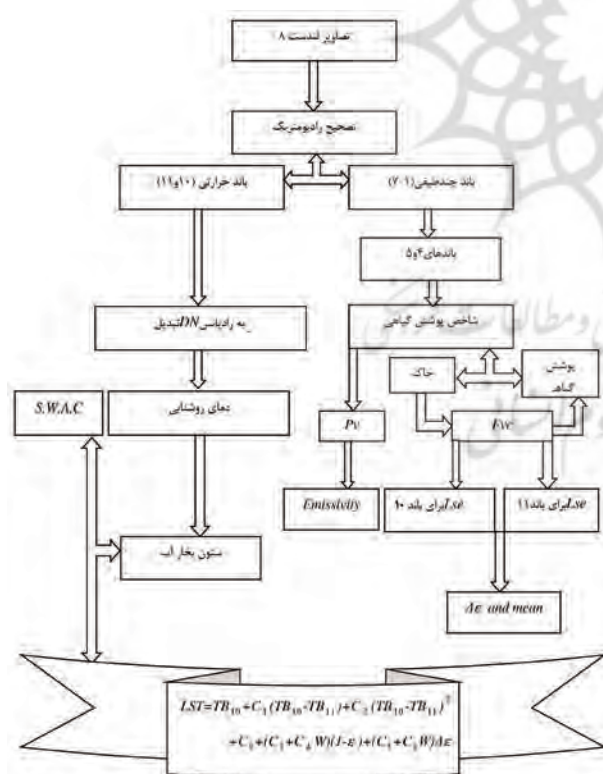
تصاویر لندست ۸

تصحیح رادیومتریک

باند خرارتی (۱۰و۱۱)

باند چندطیفی (۷-۱)

باندهای ۴و۵

به رادیانس DN تبدیل

شاخص پوشش گیاهی

خاک

پوشش گیاه

S.W.A.C

دمای روشنایی

Pv

Fvc

Emissivity

Lse برای باند ۱۰

Lse برای باند۱۱

ستون بخار آب

Δε and mean

$LST=TB_{10}+C_1(TB_{10}-TB_{11})+C_2(TB_{10}-TB_{11})^2+C_0+(C_3+C_4W)(1-\varepsilon)+(C_5+C_6W)\Delta\varepsilon$